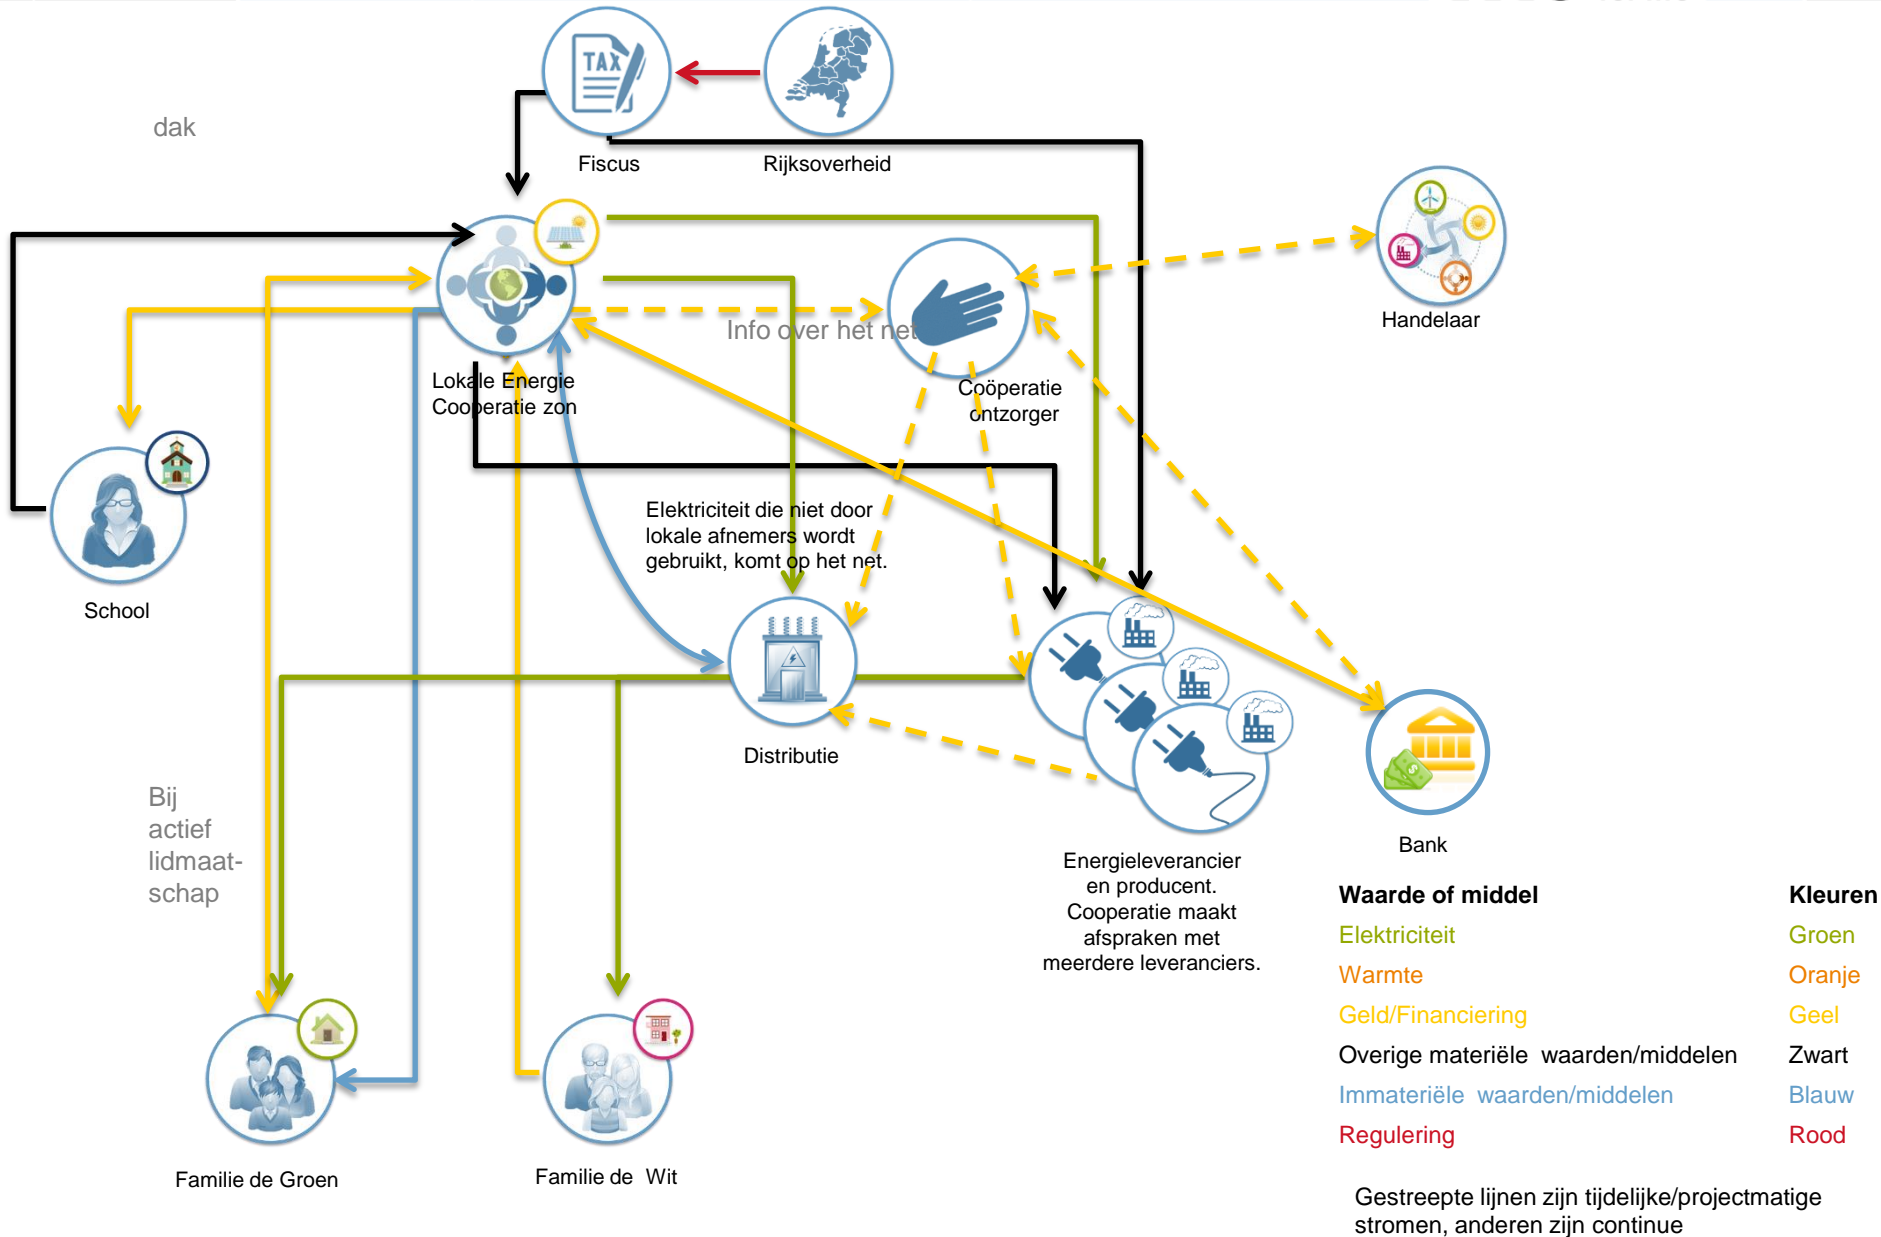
dak

TAX

Fiscus

Rijksoverheid

Handelaar

Info over het net

Lokale Energie Cooperatie zon

Coöperatie ontzorger

School

Elektriciteit die niet door lokale afnemers wordt gebruikt, komt op het net.

Distributie

Bank

Bij actief lidmaatschap

Energieleverancier en producent. Cooperatie maakt afspraken met meerdere leveranciers.

| Waarde of middel | Kleuren |
|---|---|
| Elektriciteit | Groen |
| Warmte | Oranje |
| Geld/Financiering | Geel |
| Overige materiële waarden/middelen | Zwart |
| Immateriële waarden/middelen | Blauw |
| Regulering | Rood |

Familie de Groen

Familie de Wit

Gestreepte lijnen zijn tijdelijke/projectmatige stromen, anderen zijn continue